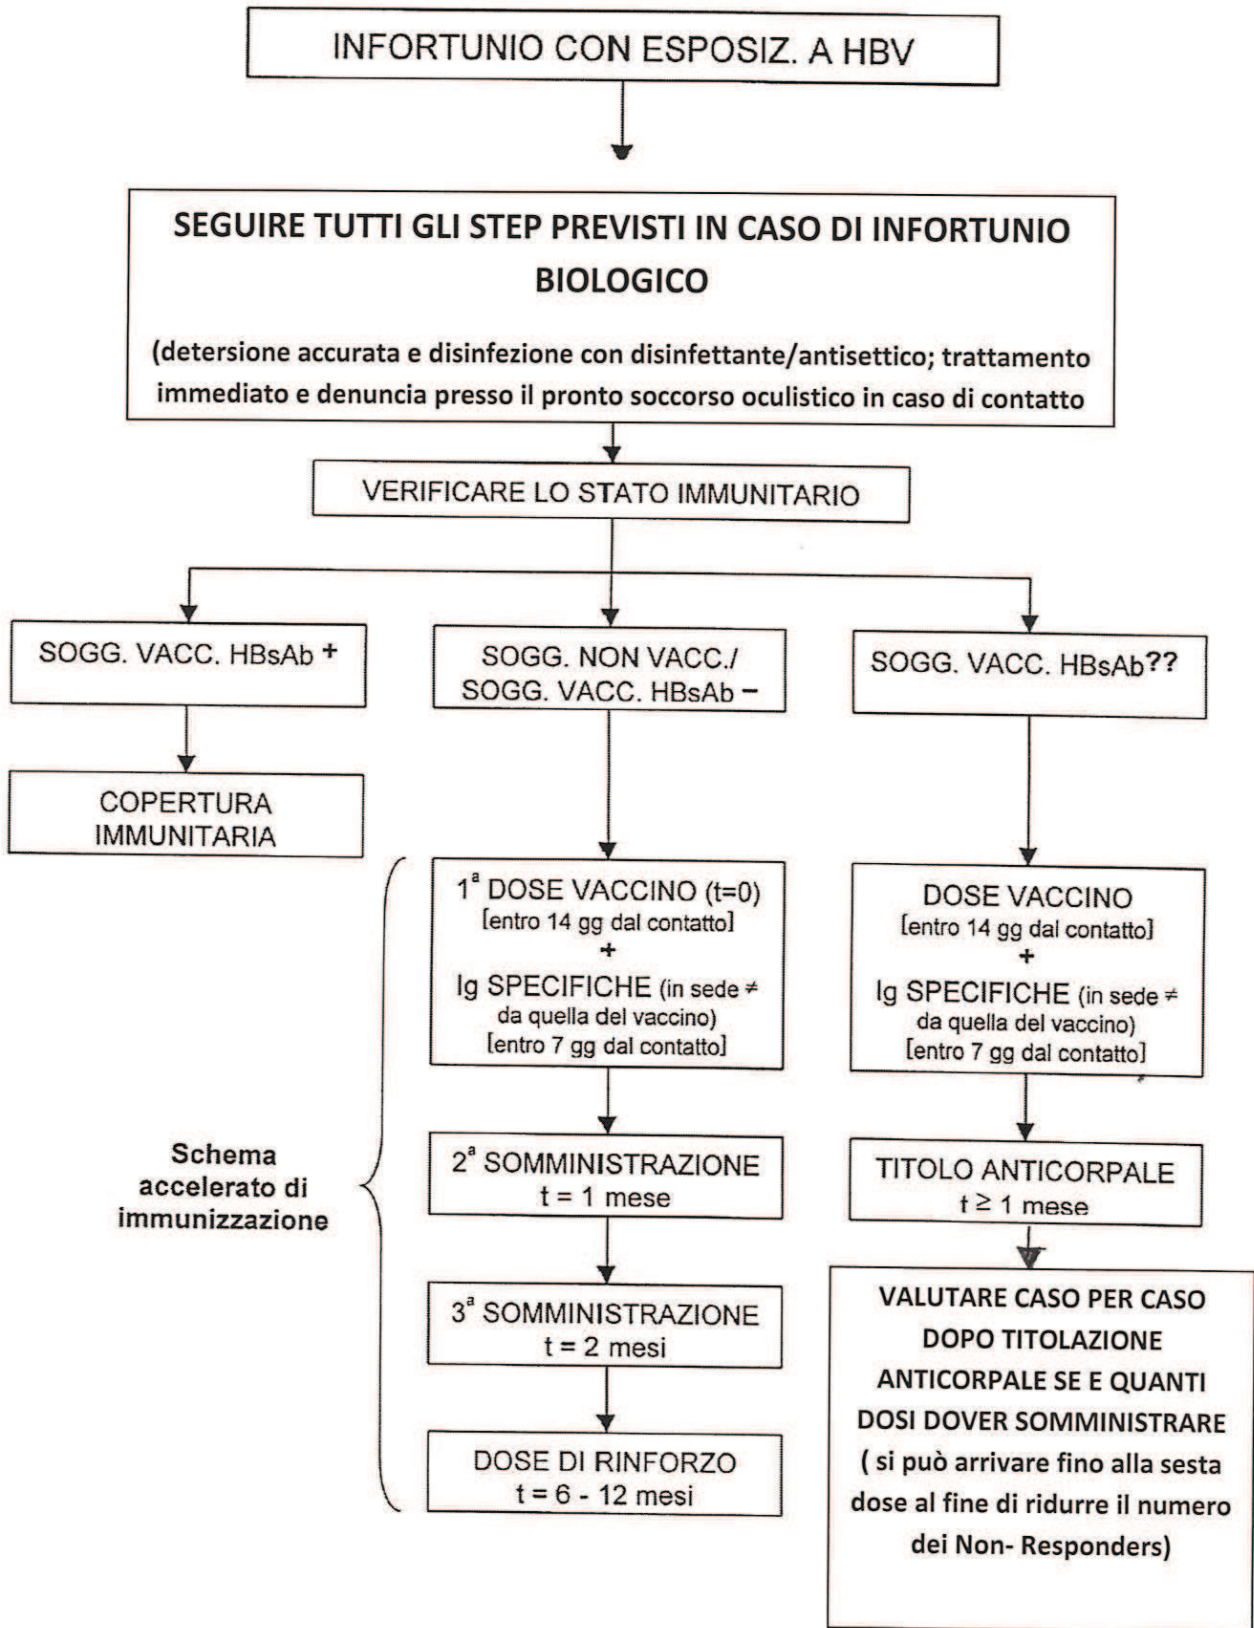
INFORTUNIO CON ESPOSIZ. A HBV

SEGUIRE TUTTI GLI STEP PREVISTI IN CASO DI INFORTUNIO BIOLOGICO

(detersione accurata e disinfezione con disinfettante/antisettico; trattamento immediato e denuncia presso il pronto soccorso oculistico in caso di contatto

VERIFICARE LO STATO IMMUNITARIO

SOGG. VACC. HBsAb +

COPERTURA IMMUNITARIA

SOGG. NON VACC./ SOGG. VACC. HBsAb −

$1^a$ DOSE VACCINO (t=0) [entro 14 gg dal contatto] + Ig SPECIFICHE (in sede ≠ da quella del vaccino) [entro 7 gg dal contatto]

$2^a$ SOMMINISTRAZIONE t = 1 mese

$3^a$ SOMMINISTRAZIONE t = 2 mesi

DOSE DI RINFORZO t = 6 - 12 mesi

Schema accelerato di immunizzazione

SOGG. VACC. HBsAb??

DOSE VACCINO [entro 14 gg dal contatto] + Ig SPECIFICHE (in sede ≠ da quella del vaccino) [entro 7 gg dal contatto]

TITOLO ANTICORPALE t ≥ 1 mese

VALUTARE CASO PER CASO DOPO TITOLAZIONE ANTICORPALE SE E QUANTI DOSI DOVER SOMMINISTRARE ( si può arrivare fino alla sesta dose al fine di ridurre il numero dei Non- Responders)